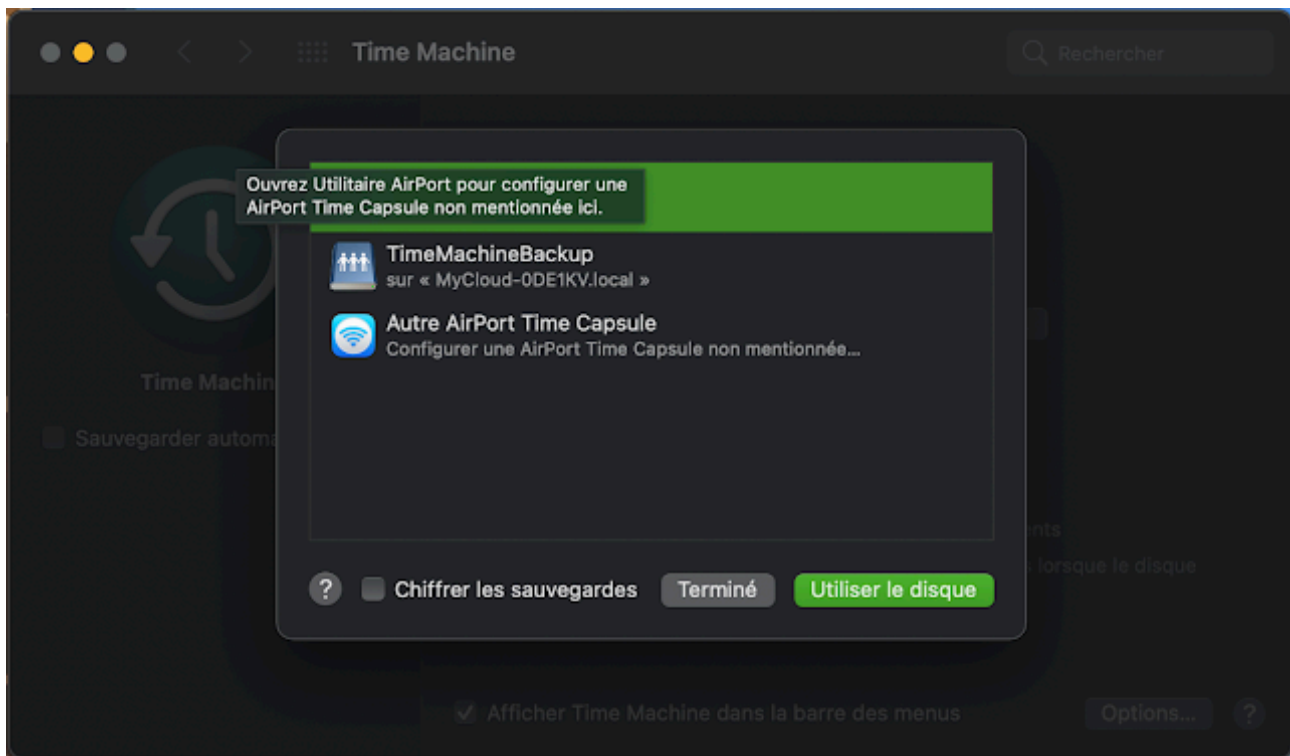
Time Machine

Rechercher

Ouvrez Utilitaire AirPort pour configurer une AirPort Time Capsule non mentionnée ici.

TimeMachineBackup
sur « MyCloud-0DE1KV.local »

Autre AirPort Time Capsule
Configurer une AirPort Time Capsule non mentionnée...

Time Machin

Sauvegarder automa

nts

lorsque le disque

?

Chiffrer les sauvegardes

Terminé

Utiliser le disque

Afficher Time Machine dans la barre des menus

Options...

?